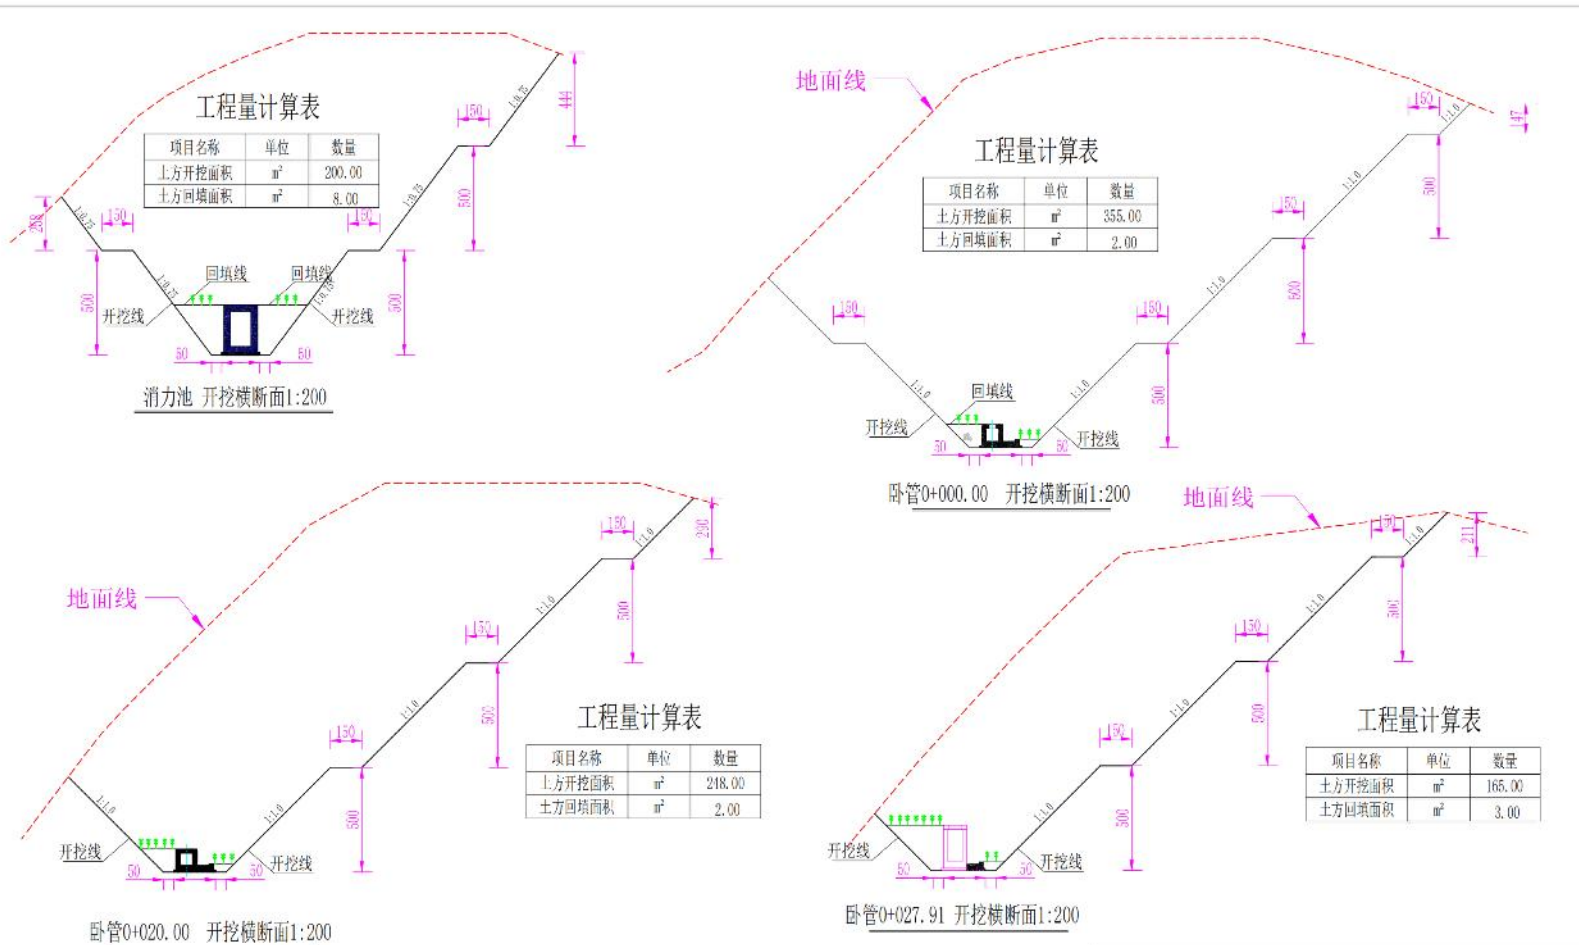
工程量计算表

| 项目名称 | 单位 | 数量 |
|---|---|---|
| 土方开挖面积 | $m^2$ | 200.00 |
| 土方回填面积 | $m^2$ | 8.00 |

446
150
1:0.75
500
258
1:0.75
150
150
1:0.75
回填线
回填线
500
开挖线
开挖线
500
50
50
消力池 开挖横断面1:200

地面线

工程量计算表

| 项目名称 | 单位 | 数量 |
|---|---|---|
| 土方开挖面积 | $m^2$ | 355.00 |
| 土方回填面积 | $m^2$ | 2.00 |

150
1:1.0
147
500
1:1.0
150
1:1.0
500
150
150
1:1.0
回填线
1:1.0
500
开挖线
开挖线
50
50
卧管0+000.00 开挖横断面1:200

地面线
150
1:1.0
211
500
1:1.0
150
500
1:1.0
150
1:1.0
500
开挖线
开挖线
50
50
卧管0+027.91 开挖横断面1:200

工程量计算表

| 项目名称 | 单位 | 数量 |
|---|---|---|
| 土方开挖面积 | $m^2$ | 165.00 |
| 土方回填面积 | $m^2$ | 3.00 |

150
1:1.0
200
地面线
500
1:1.0
150
500
1:1.0
150
1:1.0
500
1:1.0
开挖线
开挖线
50
50
卧管0+020.00 开挖横断面1:200

工程量计算表

| 项目名称 | 单位 | 数量 |
|---|---|---|
| 土方开挖面积 | $m^2$ | 218.00 |
| 土方回填面积 | $m^2$ | 2.00 |